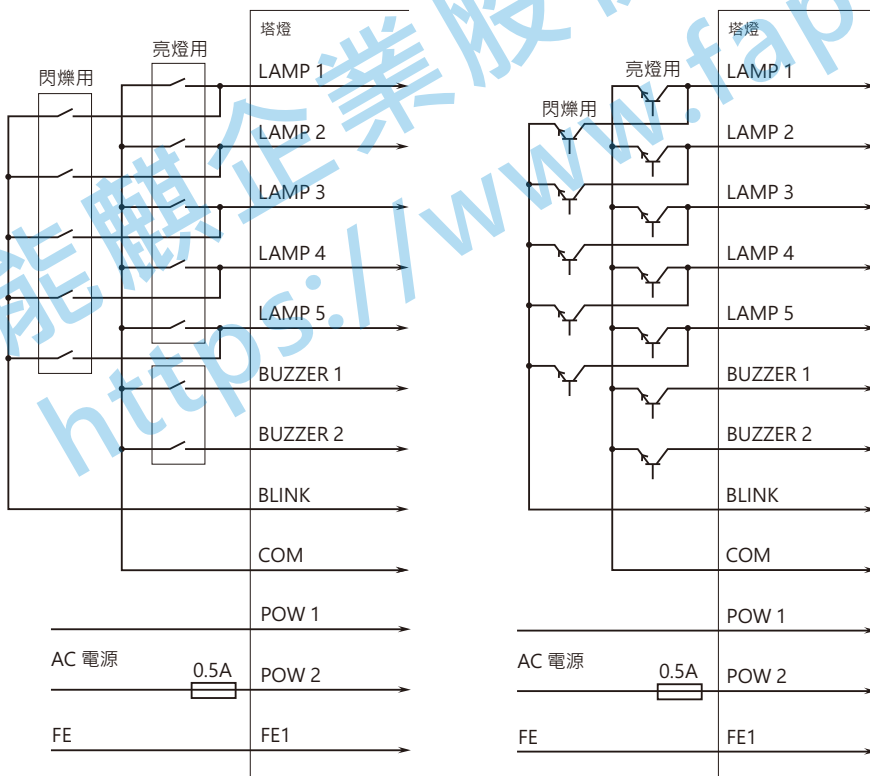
閃爍用
亮燈用
塔燈
LAMP 1
LAMP 2
LAMP 3
LAMP 4
LAMP 5
BUZZER 1
BUZZER 2
BLINK
COM
POW 1
AC 電源
0.5A
POW 2
FE
FE1

亮燈用
閃爍用
塔燈
LAMP 1
LAMP 2
LAMP 3
LAMP 4
LAMP 5
BUZZER 1
BUZZER 2
BLINK
COM
POW 1
AC 電源
0.5A
POW 2
FE
FE1

能麒企業股
https://www.fap